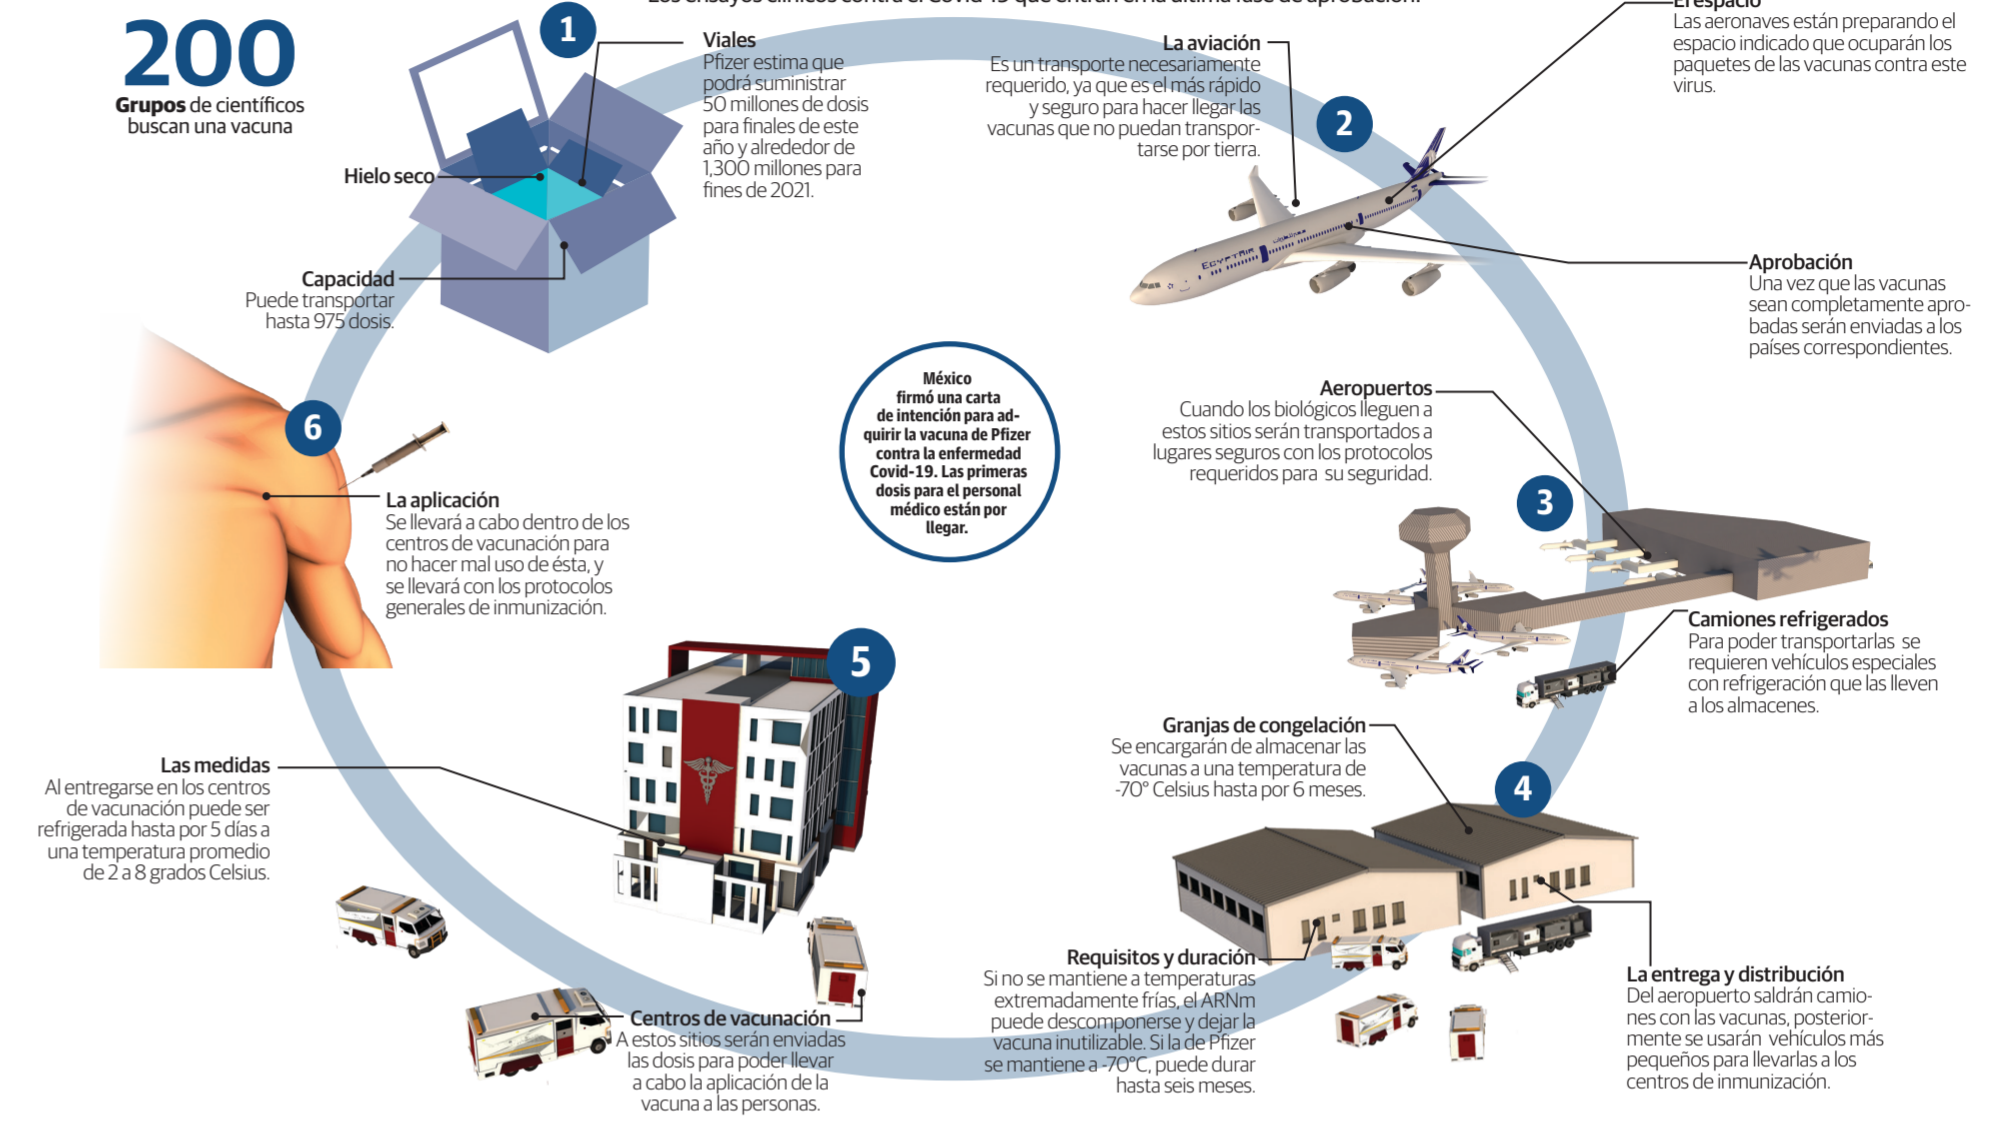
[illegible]

200
Grupos de científicos buscan una vacuna

1
Viales
Pfizer estima que podrá suministrar 50 millones de dosis para finales de este año y alrededor de 1,300 millones para fines de 2021.

Hielo seco

Capacidad
Puede transportar hasta 975 dosis.

La aviación
Es un transporte necesariamente requerido, ya que es el más rápido y seguro para hacer llegar las vacunas que no puedan transportarse por tierra.

2

El espacio
Las aeronaves están preparando el espacio indicado que ocuparán los paquetes de las vacunas contra este virus.

Aprobación
Una vez que las vacunas sean completamente aprobadas serán enviadas a los países correspondientes.

México firmó una carta de intención para adquirir la vacuna de Pfizer contra la enfermedad Covid-19. Las primeras dosis para el personal médico están por llegar.

6
La aplicación
Se llevará a cabo dentro de los centros de vacunación para no hacer mal uso de ésta, y se llevará con los protocolos generales de inmunización.

Aeropuertos
Cuando los biológicos lleguen a estos sitios serán transportados a lugares seguros con los protocolos requeridos para su seguridad.

3

Camiones refrigerados
Para poder transportarlas se requieren vehículos especiales con refrigeración que las lleven a los almacenes.

5

Granjas de congelación
Se encargarán de almacenar las vacunas a una temperatura de -70° Celsius hasta por 6 meses.

4

Las medidas
Al entregarse en los centros de vacunación puede ser refrigerada hasta por 5 días a una temperatura promedio de 2 a 8 grados Celsius.

Requisitos y duración
Si no se mantiene a temperaturas extremadamente frías, el ARNm puede descomponerse y dejar la vacuna inutilizable. Si la de Pfizer se mantiene a -70°C, puede durar hasta seis meses.

La entrega y distribución
Del aeropuerto saldrán camiones con las vacunas, posteriormente se usarán vehículos más pequeños para llevarlas a los centros de inmunización.

Centros de vacunación
A estos sitios serán enviadas las dosis para poder llevar a cabo la aplicación de la vacuna a las personas.